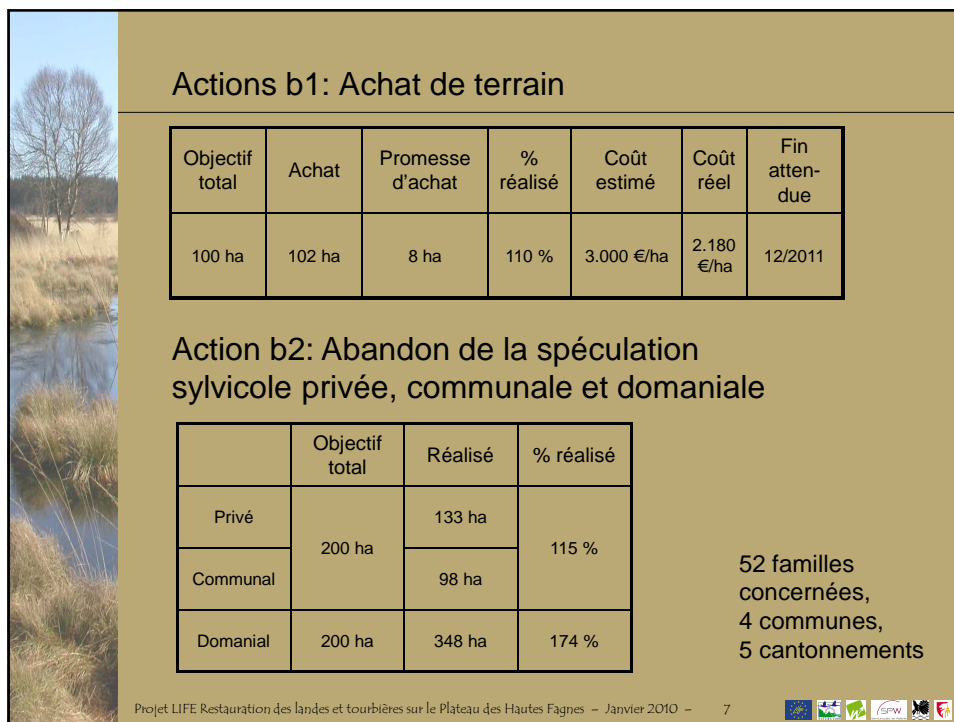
Actions b1: Achat de terrain

| Objectif total | Achat | Promesse d'achat | % réalisé | Coût estimé | Coût réel | Fin attendue |
|---|---|---|---|---|---|---|
| 100 ha | 102 ha | 8 ha | 110 % | 3.000 €/ha | 2.180 €/ha | 12/2011 |

Action b2: Abandon de la spéculation sylvicole privée, communale et domaniale

| | Objectif total | Réalisé | % réalisé |
|---|---|---|---|
| Privé | 200 ha | 133 ha | 115 % |
| Communal | | 98 ha | |
| Domanial | 200 ha | 348 ha | 174 % |

52 familles concernées,
4 communes,
5 cantonnements

Projet LIFE Restauration des landes et tourbières sur le Plateau des Hautes Fagnes – Janvier 2010 – 7

SPW